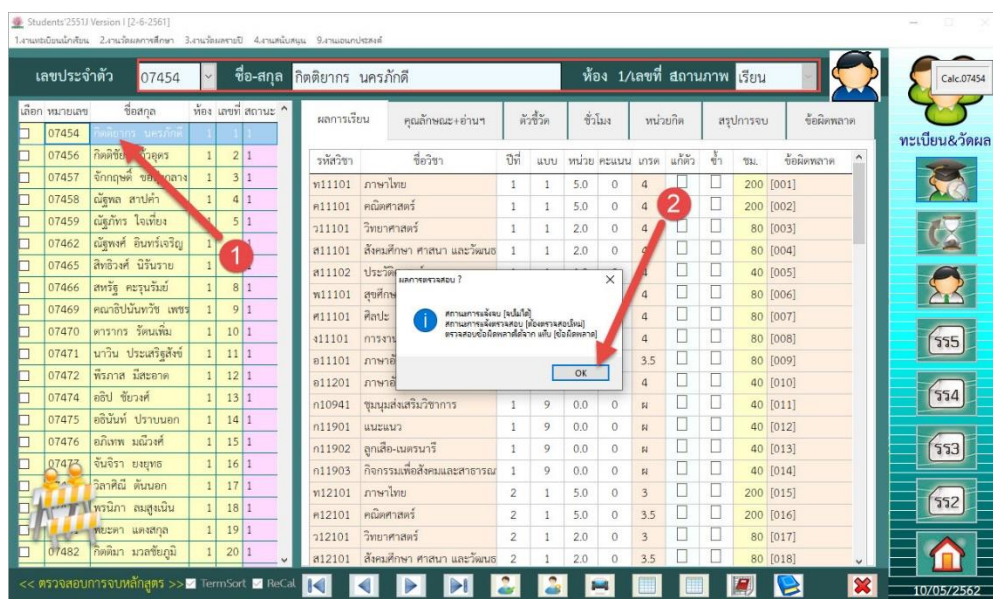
Students'2551J Version I [2-6-2561]

1.งานทะเบียนนักเรียน 2.งานวัดผลการศึกษา 3.งานวัดผลรายปี 4.งานสนับสนุน 9.งานออกแปรสงค์

เลขประจำตัว 07454 ชื่อ-สกุล กิตติยากร นครภักดี ห้อง 1/เลขที่ สถานภาพ เรียน

Calc.07454

ทะเบียน&วัดผล

| เลือก | หมายเลข | ชื่อสกุล | ห้อง | เลขที่ | สถานะ |
|---|---|---|---|---|---|
| | 07454 | กิตติยากร นครภักดี | 1 | 1 | 1 |
| | 07456 | กิตติยา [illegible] | 1 | 2 | 1 |
| | 07457 | จักกฤษณ์ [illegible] | 1 | 3 | 1 |
| | 07458 | ณัฐพล สาปคำ | 1 | 4 | 1 |
| | 07459 | ณัฐภัทร ใจเที่ยง | 1 | 5 | 1 |
| | 07462 | ณัฐพงศ์ อินทร์เจริญ | 1 | | |
| | 07465 | สิทธิวงศ์ นิรันราย | 1 | | |
| | 07466 | สหรัฐ คะรุนรัมย์ | 1 | 8 | 1 |
| | 07469 | คณาธิปนันทวัช เพชร | 1 | 9 | 1 |
| | 07470 | ดารากร รัตนเพิ่ม | 1 | 10 | 1 |
| | 07471 | นาวิน ประเสริฐสังข์ | 1 | 11 | 1 |
| | 07472 | พีรภาส มีสะอาด | 1 | 12 | 1 |
| | 07474 | อธิป ชัยวงศ์ | 1 | 13 | 1 |
| | 07475 | อธินันท์ ปราบนอก | 1 | 14 | 1 |
| | 07476 | อภิเทพ มณีวงศ์ | 1 | 15 | 1 |
| | 0747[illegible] | จันจิรา ยยุทธ | 1 | 16 | 1 |
| | | วิลาศิณี ต้นนอก | 1 | 17 | 1 |
| | | พรนิภา ลมสูงเนิน | 1 | 18 | 1 |
| | | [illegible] แดงสกุล | 1 | 19 | 1 |
| | 07482 | กิตติมา มวลชัยภูมิ | 1 | 20 | 1 |

ผลการเรียน คุณลักษณะ+อ่านฯ ตัวชี้วัด ชั่วโมง หน่วยกิต สรุปการจบ ข้อผิดพลาด

| รหัสวิชา | ชื่อวิชา | ปีที่ | แบบ | หน่วย | คะแนน | เกรด | แก้ตัว | ซ้ำ | ชม. | ข้อผิดพลาด |
|---|---|---|---|---|---|---|---|---|---|---|
| ท11101 | ภาษาไทย | 1 | 1 | 5.0 | 0 | 4 | | | 200 | [001] |
| ค11101 | คณิตศาสตร์ | 1 | 1 | 5.0 | 0 | 4 | | | 200 | [002] |
| ว11101 | วิทยาศาสตร์ | 1 | 1 | 2.0 | 0 | 4 | | | 80 | [003] |
| ส11101 | สังคมศึกษา ศาสนา และวัฒนธ | 1 | 1 | 2.0 | 0 | | | | 80 | [004] |
| ส11102 | ประวัติ | | | | | | | | 40 | [005] |
| พ11101 | สุขศึก | | | | | 4 | | | 80 | [006] |
| ศ11101 | ศิลปะ | | | | | 4 | | | 80 | [007] |
| ง11101 | การงาน | | | | | 4 | | | 80 | [008] |
| อ11101 | ภาษาอั | | | | | 3.5 | | | 80 | [009] |
| อ11201 | ภาษาอั | | | | | 4 | | | 40 | [010] |
| ก10941 | ชุมนุมส่งเสริมวิชาการ | 1 | 9 | 0.0 | 0 | ผ | | | 40 | [011] |
| ก11901 | แนะแนว | 1 | 9 | 0.0 | 0 | ผ | | | 40 | [012] |
| ก11902 | ลูกเสือ-เนตรนารี | 1 | 9 | 0.0 | 0 | ผ | | | 40 | [013] |
| ก11903 | กิจกรรมเพื่อสังคมและสาธารณ | 1 | 9 | 0.0 | 0 | ผ | | | 40 | [014] |
| ท12101 | ภาษาไทย | 2 | 1 | 5.0 | 0 | 3 | | | 200 | [015] |
| ค12101 | คณิตศาสตร์ | 2 | 1 | 5.0 | 0 | 3.5 | | | 200 | [016] |
| ว12101 | วิทยาศาสตร์ | 2 | 1 | 2.0 | 0 | 3 | | | 80 | [017] |
| ส12101 | สังคมศึกษา ศาสนา และวัฒนธ | 2 | 1 | 2.0 | 0 | 3.5 | | | 80 | [018] |

ผลการตรวจสอบ ?

สถานะการจบ [จบไม่ได้]
สถานะการตรวจสอบ [ต้องตรวจสอบใหม่]
ตรวจสอบข้อผิดพลาดที่ฉลาก แท็บ [ข้อผิดพลาด]

OK

1
2

<< ตรวจสอบการจบหลักสูตร >> TermSort ReCal

รร5
รร4
รร3
รร2

10/05/2562